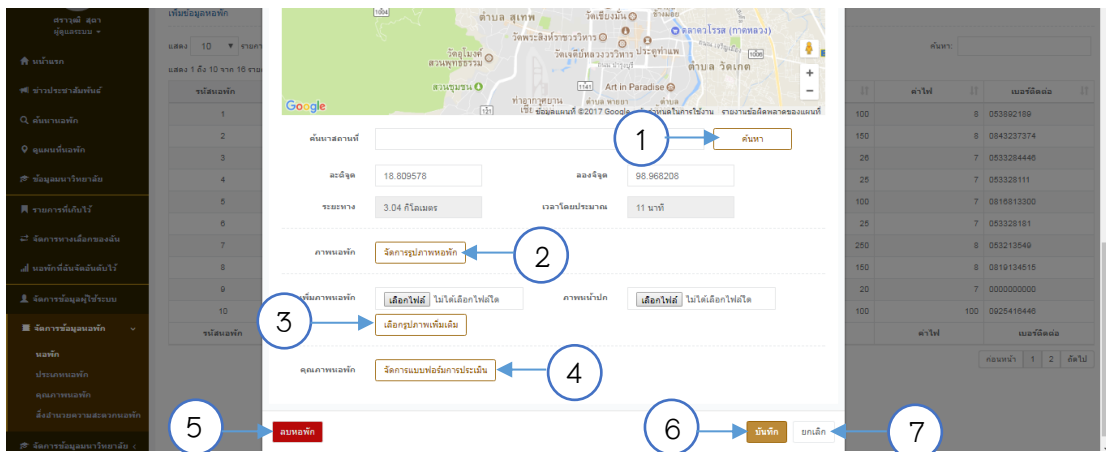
สราวุฒิ สุดา
ผู้ดูแลระบบ ▾
เพิ่มข้อมูลหอพัก
หน้าแรก
ข่าวประชาสัมพันธ์
ค้นหาหอพัก
ดูแผนที่หอพัก
ข้อมูลมหาวิทยาลัย
รายการที่เก็บไว้
จัดการทางเลือกของฉัน
หอพักที่มีระดับใช้
จัดการข้อมูลผู้ใช้ระบบ
จัดการข้อมูลหอพัก
หอพัก
ประเภทหอพัก
คุณภาพหอพัก
สิ่งอำนวยความสะดวกหอพัก
จัดการข้อมูลมหาวิทยาลัย

แสดง 10 ▾ รายการ
แสดง 1 ถึง 10 จาก 16 รายการ
ค้นหา:

| รหัสหอพัก | ค่าไฟ | เบอร์ติดต่อ |
|---|---|---|
| 1 | 100 8 | 053892189 |
| 2 | 150 8 | 0843237374 |
| 3 | 25 7 | 0533284446 |
| 4 | 25 7 | 053328111 |
| 5 | 100 7 | 0816813300 |
| 6 | 25 7 | 053328181 |
| 7 | 250 8 | 053213549 |
| 8 | 150 8 | 0819134515 |
| 9 | 20 7 | 0000000000 |
| 10 | 100 100 | 0925416446 |
| รหัสหอพัก | ค่าไฟ | เบอร์ติดต่อ |

ก่อนหน้า 1 2 ถัดไป

ตำบล สุเทพ
วัดเชียงมั่น
ตลาดวโรรส (กาดหลวง)
วัดพระสิงห์วรมหาวิหาร
วัดอุโมงค์ สวนพุทธธรรม
วัดเจดีย์หลวงวรวิหาร
ประตูท่าแพ
ตำบล วัดเกต
สวนรุ่มรื่น
Art in Paradise
ท่าอากาศยาน
ตำบล หายยา
Google
ข้อมูลแผนที่ ©2017 Google ข้อกำหนดในการใช้งาน รายงานข้อผิดพลาดของแผนที่

ค้นหาสถานที่
ค้นหา
1
ละติจูด 18.809578
ลองจิจูด 98.968208
ระยะทาง 3.04 กิโลเมตร
เวลาโดยประมาณ 11 นาที
ภาพหอพัก
จัดการรูปภาพหอพัก
2
เพิ่มภาพหอพัก
เลือกไฟล์ ไม่ได้เลือกไฟล์ใด
ภาพหน้าปก
เลือกไฟล์ ไม่ได้เลือกไฟล์ใด
3
เลือกรูปภาพเพิ่มเติม
คุณภาพหอพัก
จัดการแบบฟอร์มการประเมิน
4
5
ลบหอพัก
6
บันทึก
ยกเลิก
7